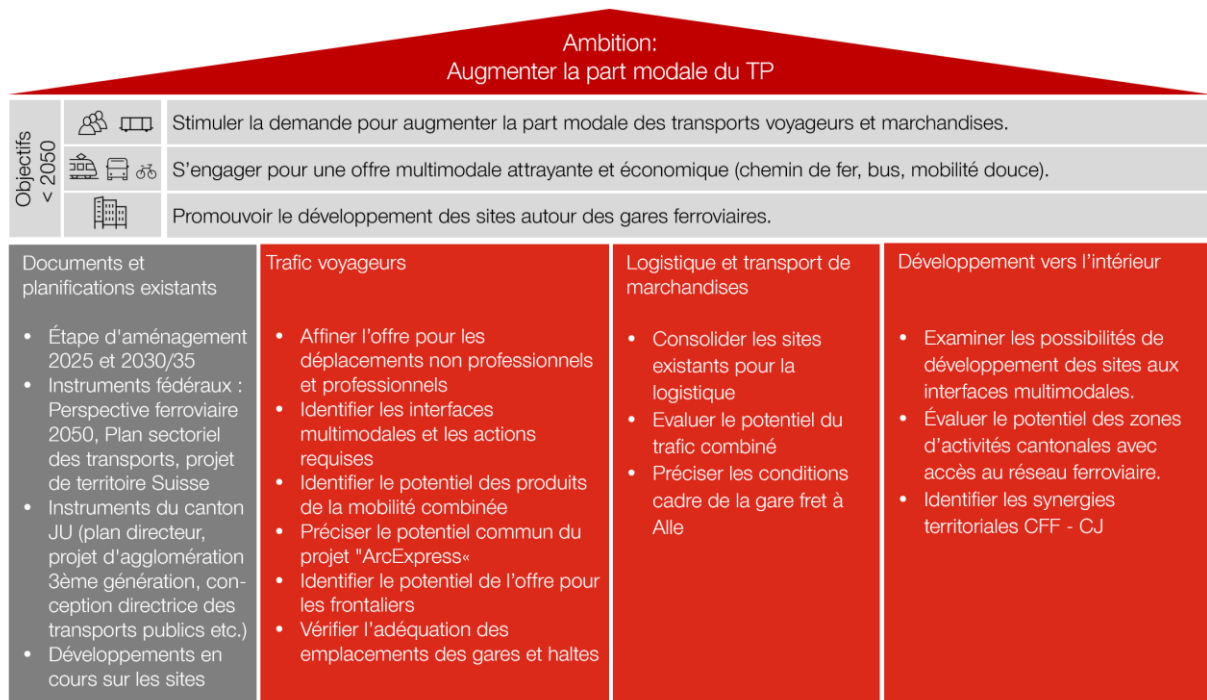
Ambition:
Augmenter la part modale du TP

Objectifs < 2050

Stimuler la demande pour augmenter la part modale des transports voyageurs et marchandises.

S'engager pour une offre multimodale attrayante et économique (chemin de fer, bus, mobilité douce).

Promouvoir le développement des sites autour des gares ferroviaires.

Documents et planifications existants

- Étape d'aménagement 2025 et 2030/35
- Instruments fédéraux : Perspective ferroviaire 2050, Plan sectoriel des transports, projet de territoire Suisse
- Instruments du canton JU (plan directeur, projet d'agglomération 3ème génération, conception directrice des transports publics etc.)
- Développements en cours sur les sites

Trafic voyageurs

- Affiner l'offre pour les déplacements non professionnels et professionnels
- Identifier les interfaces multimodales et les actions requises
- Identifier le potentiel des produits de la mobilité combinée
- Préciser le potentiel commun du projet "ArcExpress«
- Identifier le potentiel de l'offre pour les frontaliers
- Vérifier l'adéquation des emplacements des gares et haltes

Logistique et transport de marchandises

- Consolider les sites existants pour la logistique
- Evaluer le potentiel du trafic combiné
- Préciser les conditions cadre de la gare fret à Alle

Développement vers l'intérieur

- Examiner les possibilités de développement des sites aux interfaces multimodales.
- Évaluer le potentiel des zones d'activités cantonales avec accès au réseau ferroviaire.
- Identifier les synergies territoriales CFF - CJ